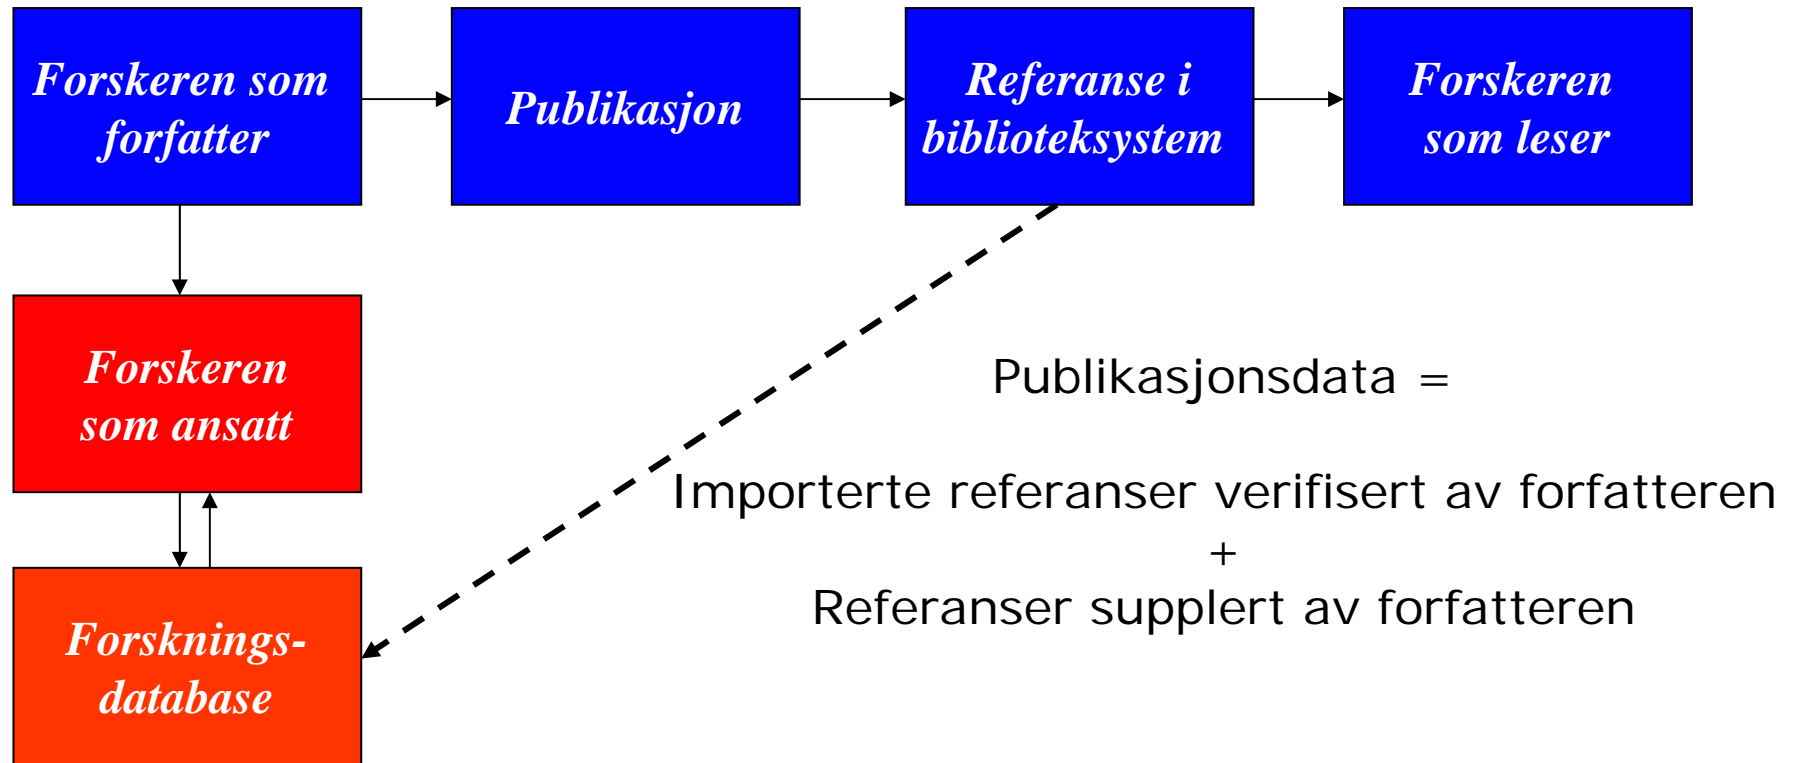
Forskeren som forfatter

Publikasjon

Referanse i biblioteksystem

Forskeren som leser

Forskeren som ansatt

Forsknings-database

Publikasjonsdata =

Importerte referanser verifisert av forfatteren
+
Referanser supplert av forfatteren